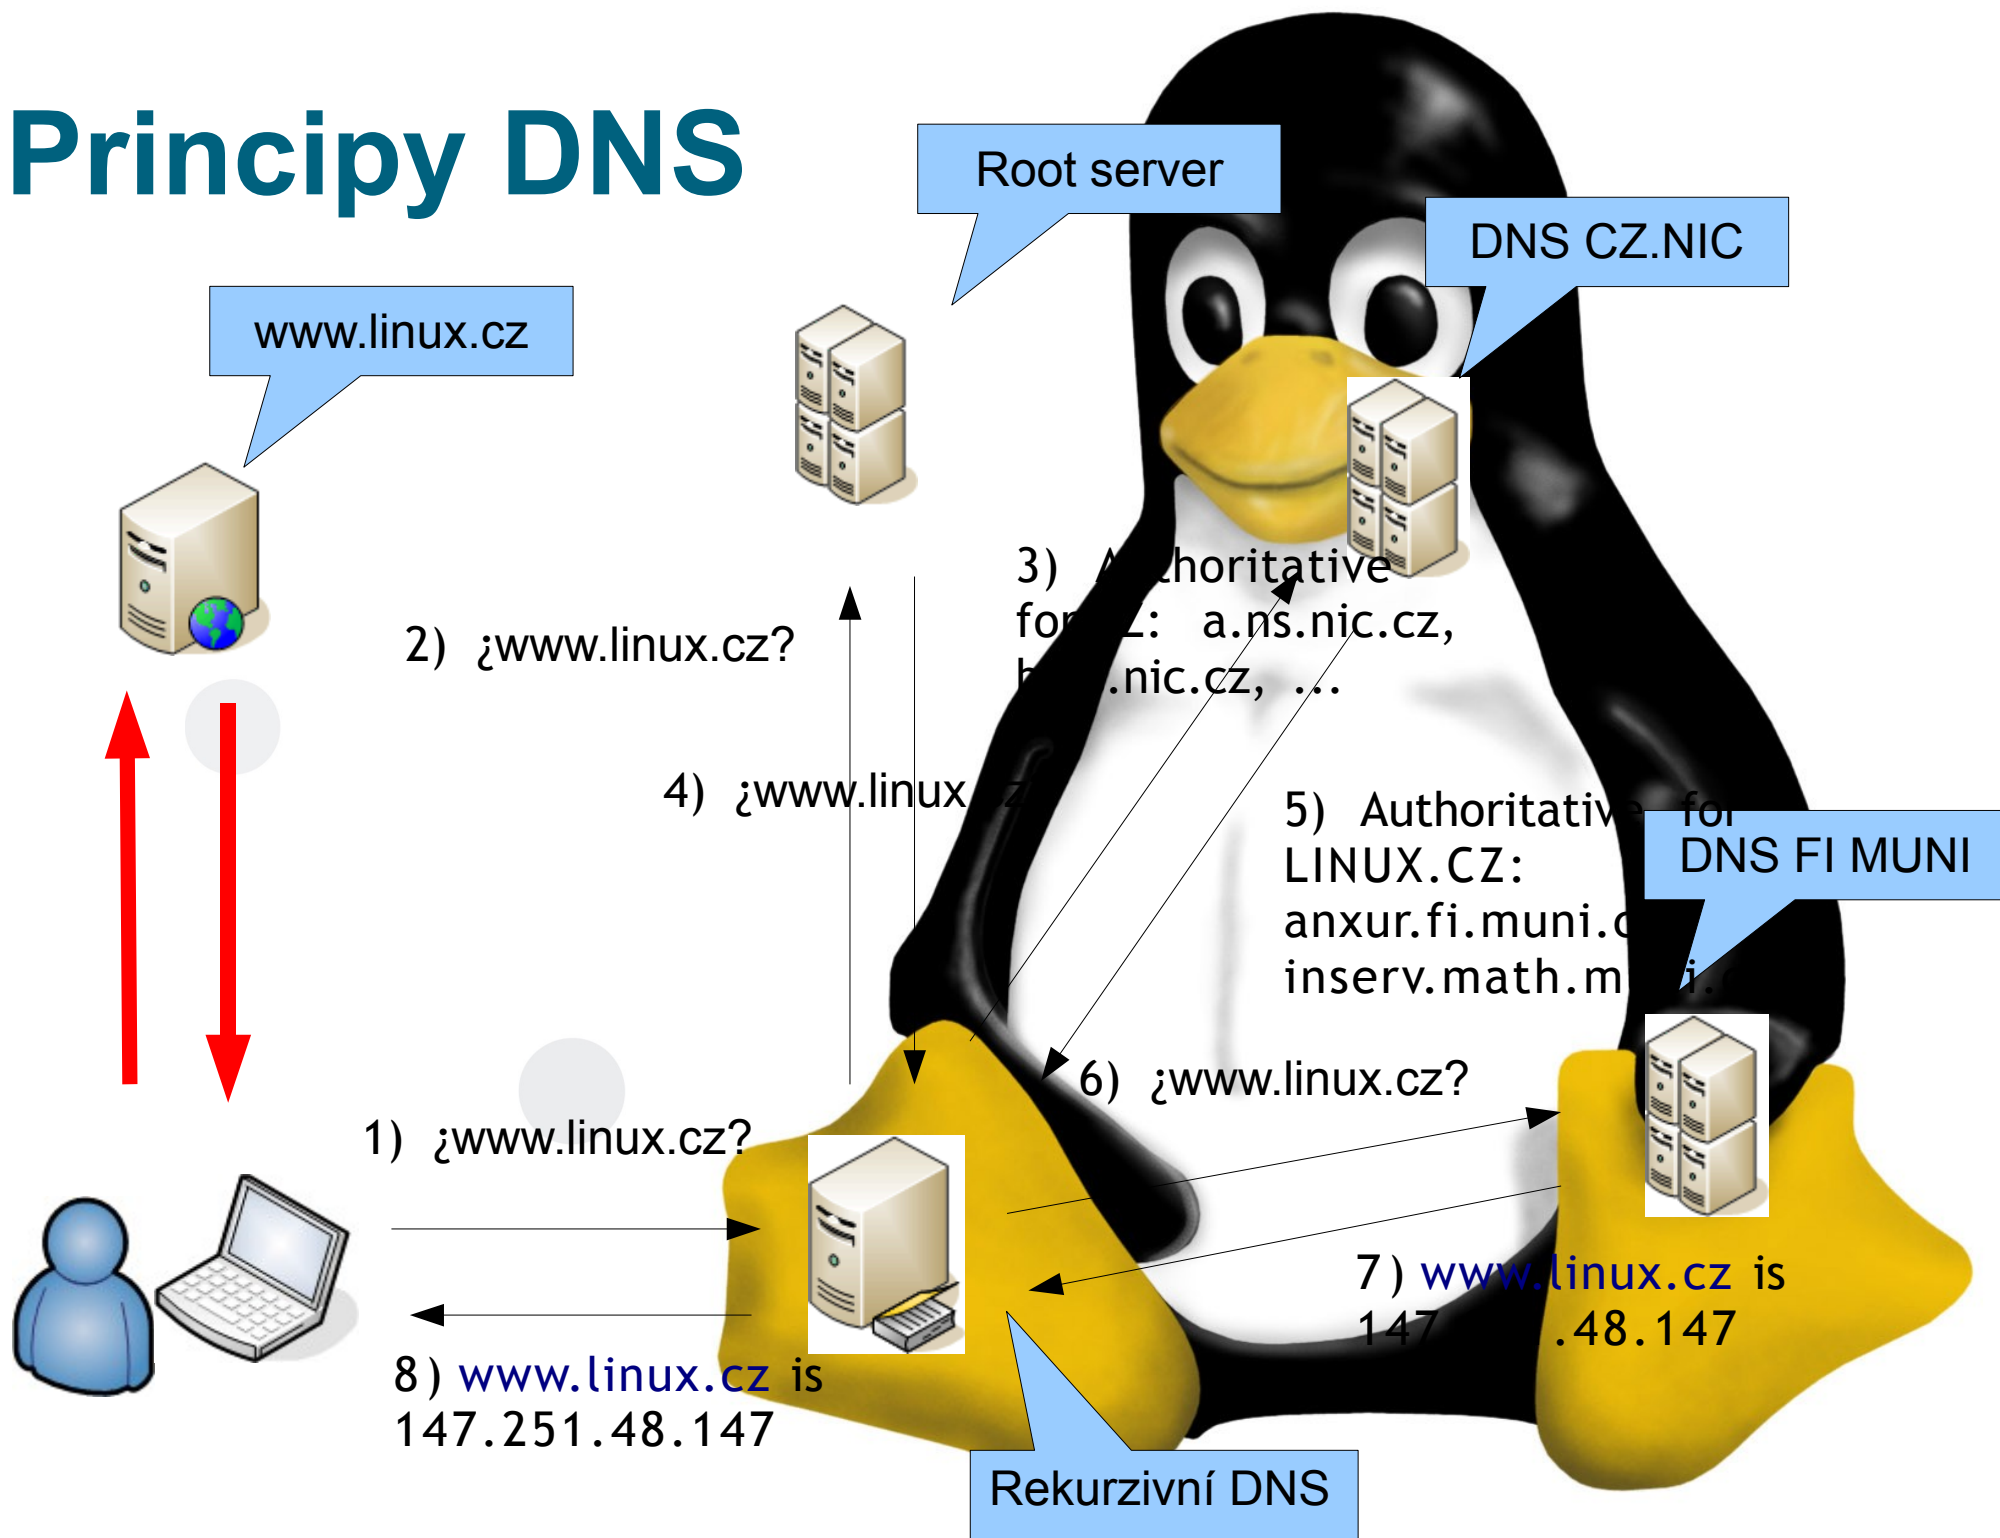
Principy DNS

Root server

DNS CZ.NIC

www.linux.cz

3) A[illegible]horitative fo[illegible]Z: a.ns.nic.cz, b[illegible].nic.cz, ...

2) ¿www.linux.cz?

4) ¿www.linux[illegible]z

5) Authoritativ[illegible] for LINUX.CZ: anxur.fi.muni.c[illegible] inserv.math.m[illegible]i.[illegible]

DNS FI MUNI

6) ¿www.linux.cz?

1) ¿www.linux.cz?

7) www.linux.cz is 147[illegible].48.147

8) www.linux.cz is 147.251.48.147

Rekurzivní DNS